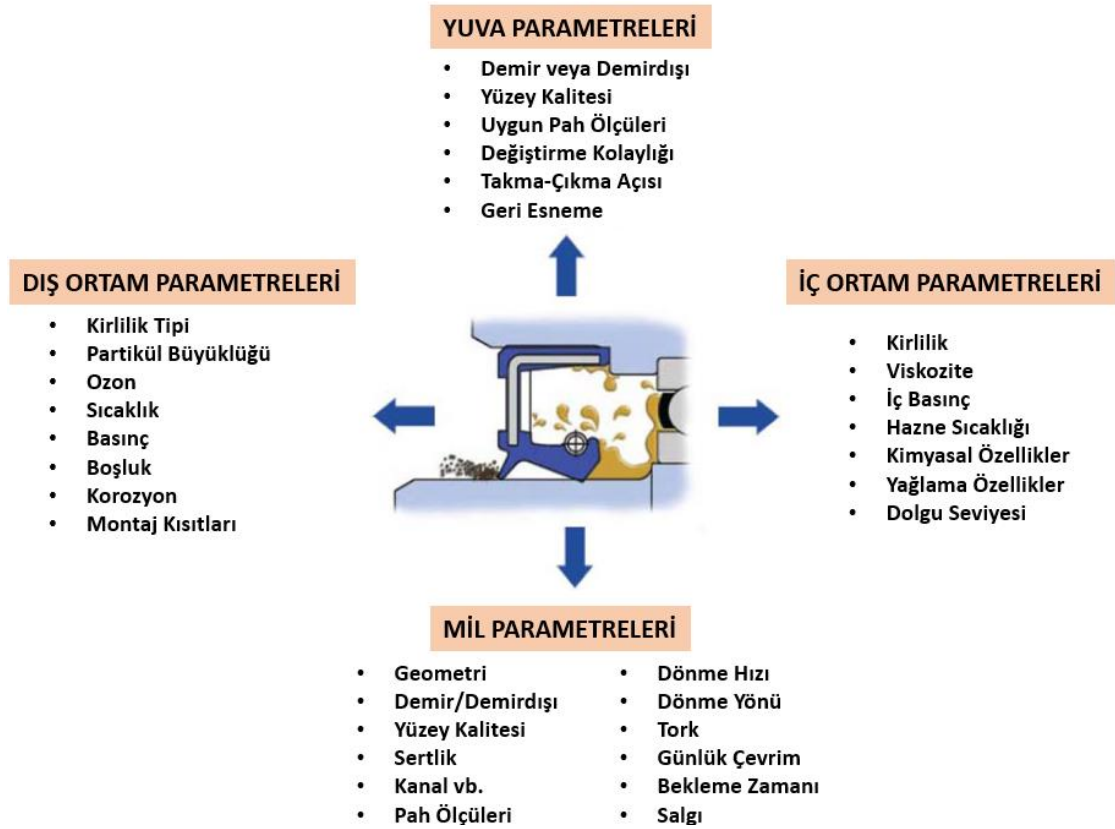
YUVA PARAMETRELERİ

- Demir veya Demirdışı
- Yüzey Kalitesi
- Uygun Pah Ölçüleri
- Değiştirme Kolaylığı
- Takma-Çıkma Açısı
- Geri Esneme

DIŞ ORTAM PARAMETRELERİ

- Kirlilik Tipi
- Partikül Büyüklüğü
- Ozon
- Sıcaklık
- Basınç
- Boşluk
- Korozyon
- Montaj Kısıtları

İÇ ORTAM PARAMETRELERİ

- Kirlilik
- Viskozite
- İç Basınç
- Hazne Sıcaklığı
- Kimyasal Özellikler
- Yağlama Özellikler
- Dolgu Seviyesi

MİL PARAMETRELERİ

- Geometri
- Demir/Demirdışı
- Yüzey Kalitesi
- Sertlik
- Kanal vb.
- Pah Ölçüleri

- Dönme Hızı
- Dönme Yönü
- Tork
- Günlük Çevrim
- Bekleme Zamanı
- Salgı